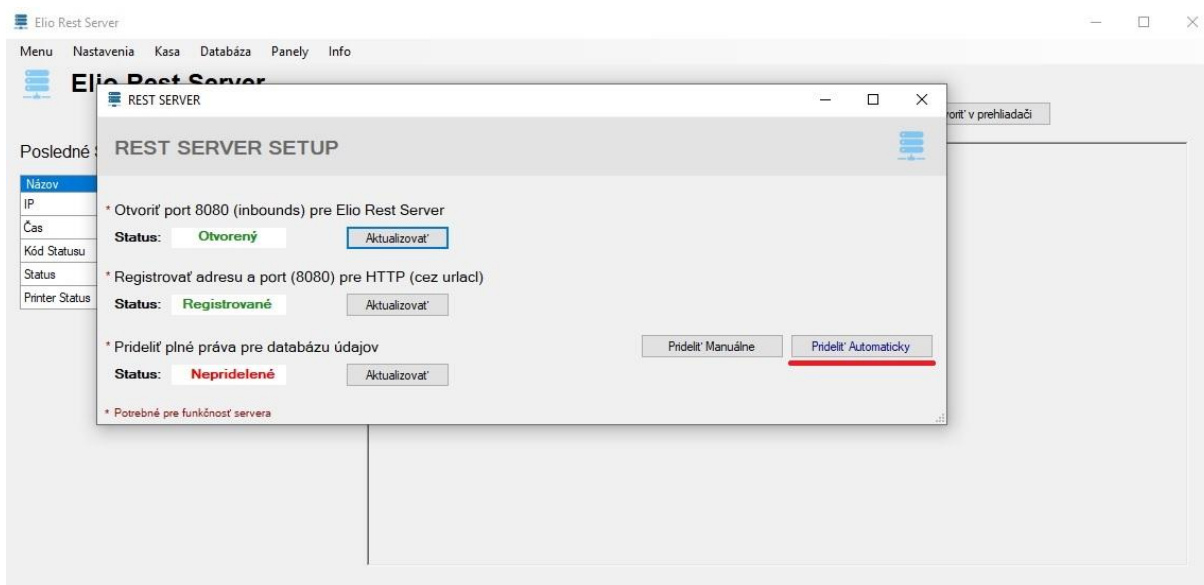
Elio Rest Server

Menu Nastavenia Kasa Databáza Panely Info

Elio Rest Server

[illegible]orit' v prehliadači

Posledné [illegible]

| Názov |
|---|
| IP |
| Čas |
| Kód Statusu |
| Status |
| Printer Status |

REST SERVER

REST SERVER SETUP

* Otvoriť port 8080 (inbounds) pre Elio Rest Server

Status: Otvorený Aktualizovať

* Registrovať adresu a port (8080) pre HTTP (cez urlacl)

Status: Registrované Aktualizovať

* Prideliť plné práva pre databázu údajov

Pridelit' Manuálne Pridelit' Automaticky

Status: Nepridelené Aktualizovať

* Potrebné pre funkčnosť servera